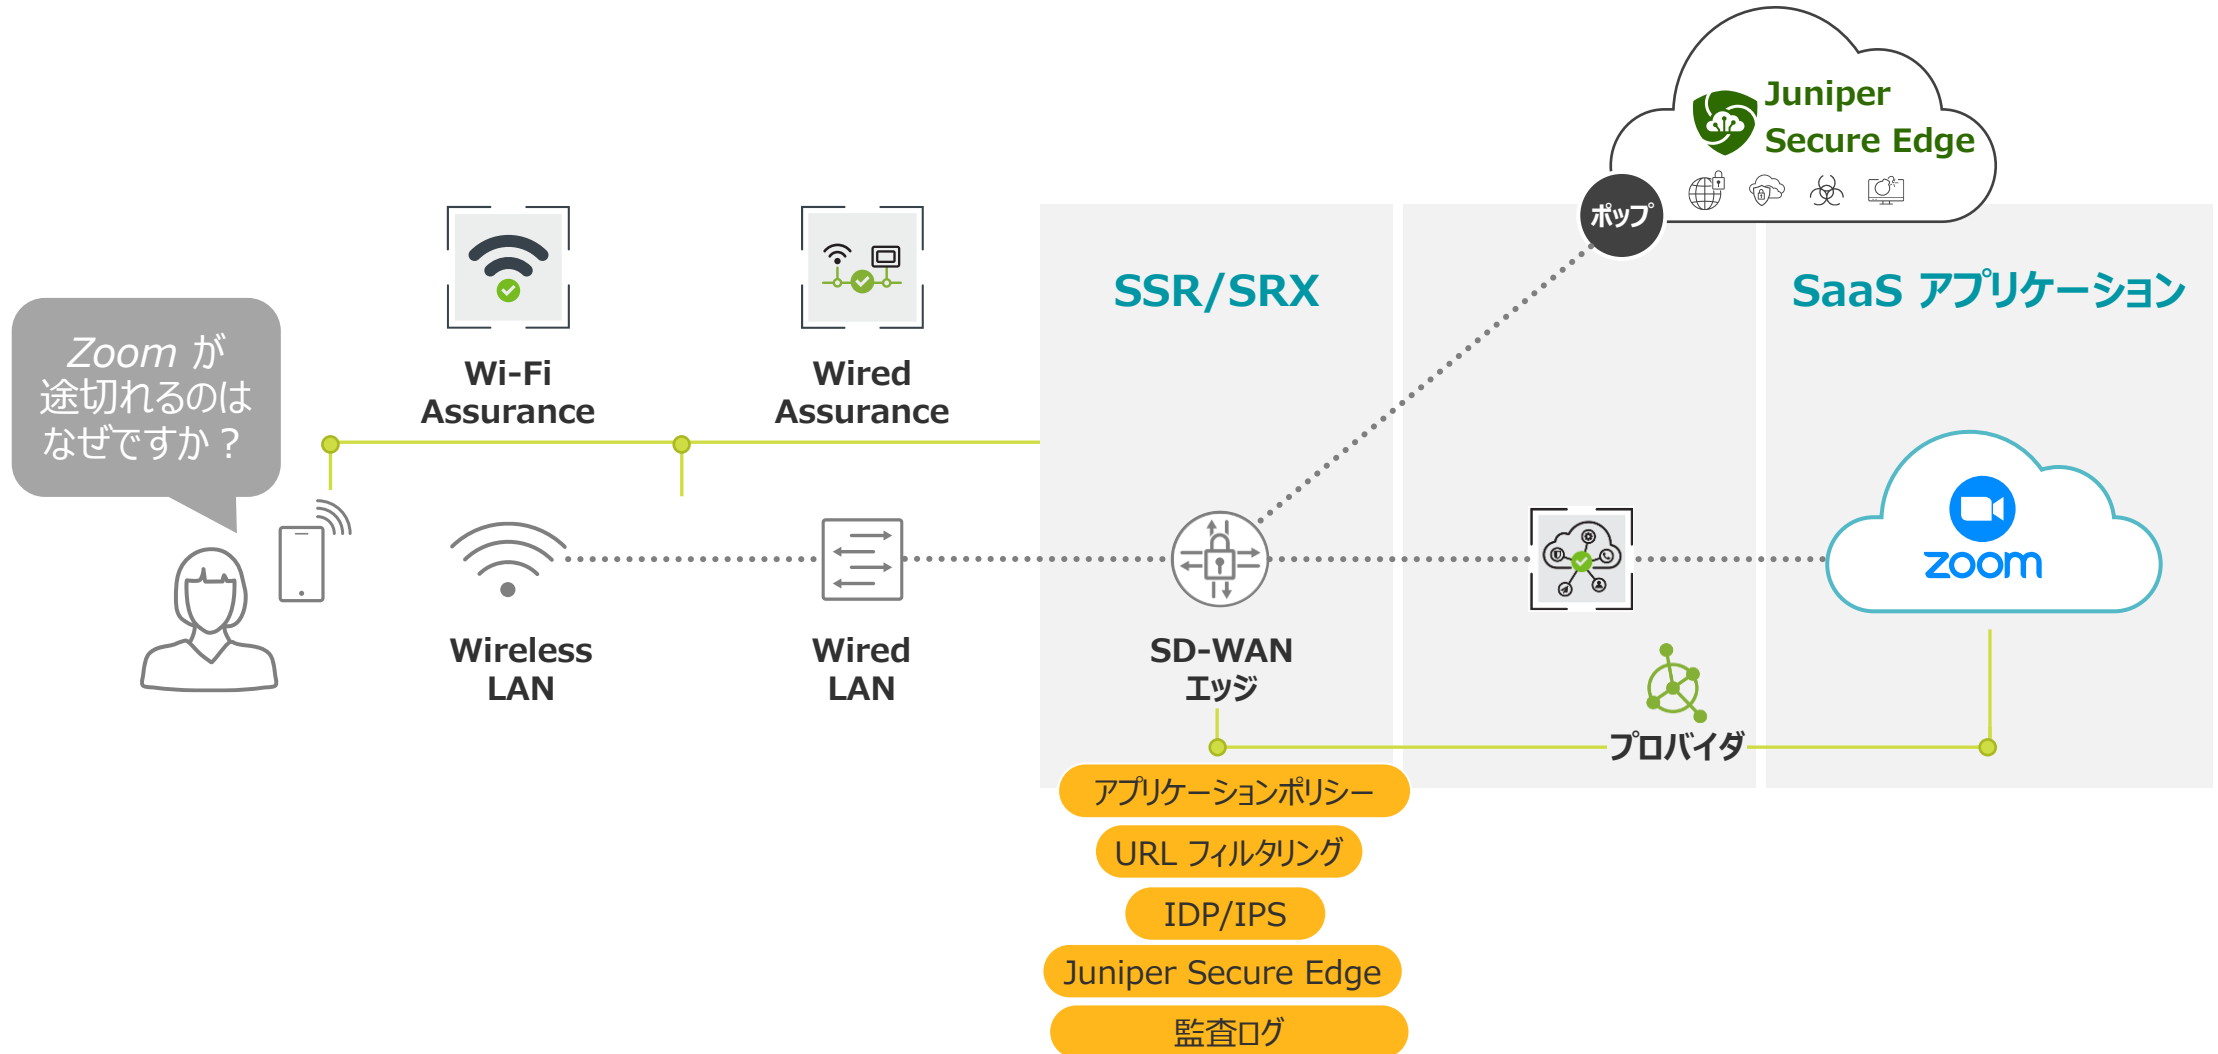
Juniper Secure Edge

ポップ

SSR/SRX

SaaS アプリケーション

Zoom が途切れるのはなぜですか？

Wi-Fi Assurance

Wired Assurance

Wireless LAN

Wired LAN

SD-WAN エッジ

zoom

プロバイダ

アプリケーションポリシー

URL フィルタリング

IDP/IPS

Juniper Secure Edge

監査ログ